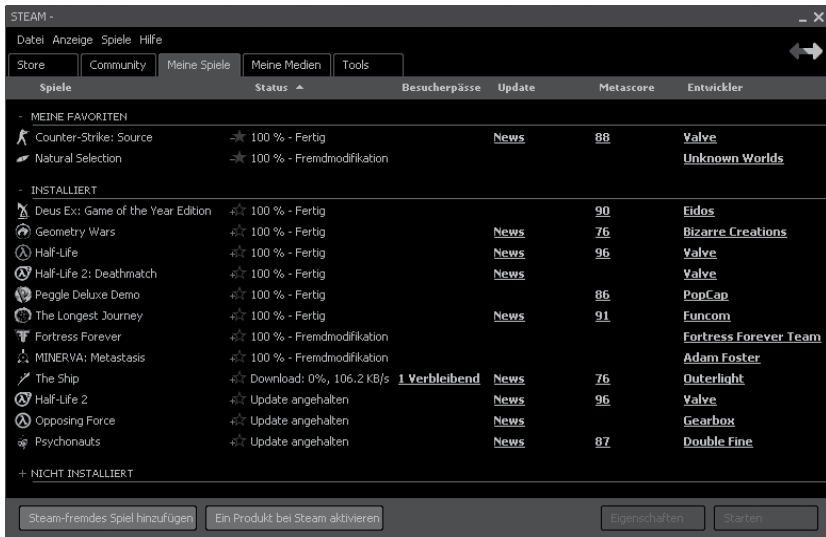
STEAM -

Datei Anzeige Spiele Hilfe

Store | Community | Meine Spiele | Meine Medien | Tools

| Spiele | Status ▲ | Besucherpässe | Update | Metascore | Entwickler |
|---|---|---|---|---|---|
| - MEINE FAVORITEN | | | | | |
| Counter-Strike: Source | 100 % - Fertig | | News | 88 | Valve |
| Natural Selection | 100 % - Fremdmodifikation | | | | Unknown Worlds |
| - INSTALLIERT | | | | | |
| Deus Ex: Game of the Year Edition | 100 % - Fertig | | | 90 | Eidos |
| Geometry Wars | 100 % - Fertig | | News | 76 | Bizarre Creations |
| Half-Life | 100 % - Fertig | | News | 96 | Valve |
| Half-Life 2: Deathmatch | 100 % - Fertig | | News | | Valve |
| Peggle Deluxe Demo | 100 % - Fertig | | | 86 | PopCap |
| The Longest Journey | 100 % - Fertig | | News | 91 | Funcom |
| Fortress Forever | 100 % - Fremdmodifikation | | | | Fortress Forever Team |
| MINERVA: Metastasis | 100 % - Fremdmodifikation | | | | Adam Foster |
| The Ship | Download: 0%, 106.2 KB/s | 1 Verbleibend | News | 76 | Outerlight |
| Half-Life 2 | Update angehalten | | News | 96 | Valve |
| Opposing Force | Update angehalten | | News | | Gearbox |
| Psychonauts | Update angehalten | | News | 87 | Double Fine |
| + NICHT INSTALLIERT | | | | | |

Steam-fremdes Spiel hinzufügen | Ein Produkt bei Steam aktivieren | Eigenschaften | Starten